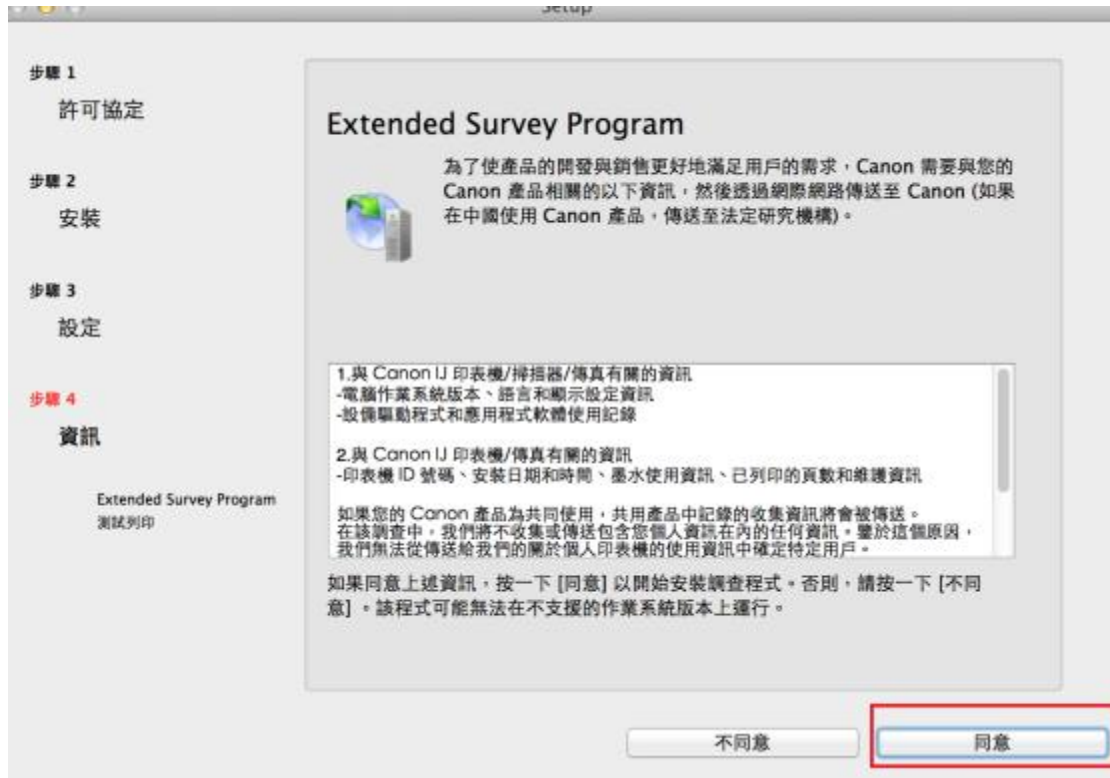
Setup

步驟 1
許可協定

步驟 2
安裝

步驟 3
設定

步驟 4
資訊

Extended Survey Program
測試列印

Extended Survey Program

為了使產品的開發與銷售更好地滿足用戶的需求，Canon 需要與您的 Canon 產品相關的以下資訊，然後透過網際網路傳送至 Canon (如果在中國使用 Canon 產品，傳送至法定研究機構)。

1.與 Canon IJ 印表機/掃描器/傳真有關的資訊
-電腦作業系統版本、語言和顯示設定資訊
-設備驅動程式和應用程式軟體使用記錄

2.與 Canon IJ 印表機/傳真有關的資訊
-印表機 ID 號碼、安裝日期和時間、墨水使用資訊、已列印的頁數和維護資訊

如果您的 Canon 產品為共同使用，共用產品中記錄的收集資訊將會被傳送。
在該調查中，我們將不收集或傳送包含您個人資訊在內的任何資訊。鑒於這個原因，我們無法從傳送給我們的關於個人印表機的使用資訊中確定特定用戶。

如果同意上述資訊，按一下 [同意] 以開始安裝調查程式。否則，請按一下 [不同意]。該程式可能無法在不支援的作業系統版本上運行。

不同意

同意